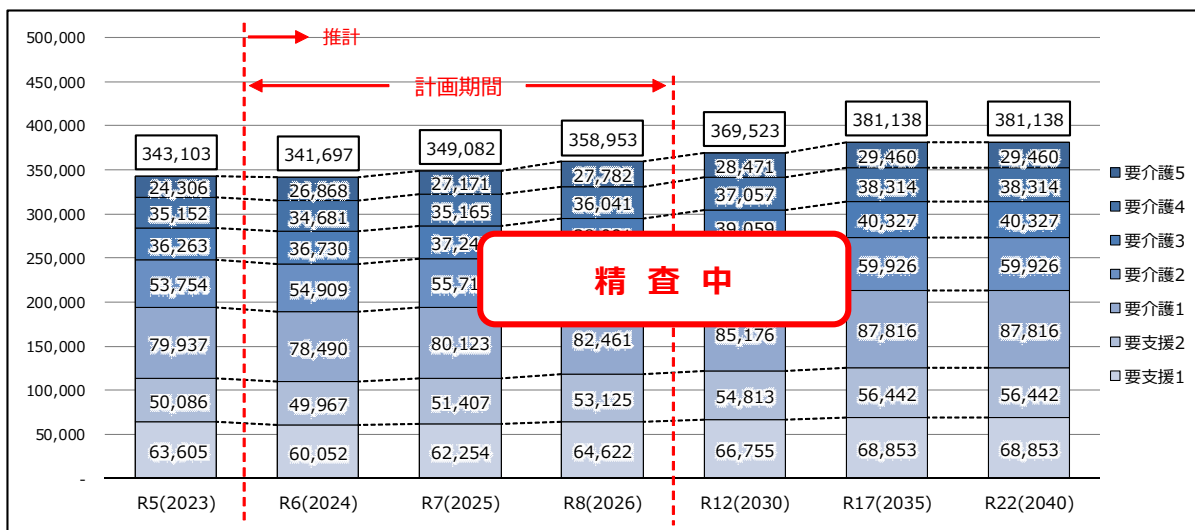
推計

計画期間

500,000
450,000
400,000
350,000
300,000
250,000
200,000
150,000
100,000
50,000
-

343,103
341,697
349,082
358,953
369,523
381,138
381,138

| | R5(2023) | R6(2024) | R7(2025) | R8(2026) | R12(2030) | R17(2035) | R22(2040) |
|---|---|---|---|---|---|---|---|
| 要介護5 | 24,306 | 26,868 | 27,171 | 27,782 | 28,471 | 29,460 | 29,460 |
| 要介護4 | 35,152 | 34,681 | 35,165 | 36,041 | 37,057 | 38,314 | 38,314 |
| 要介護3 | 36,263 | 36,730 | 37,24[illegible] | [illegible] | 39,059 | 40,327 | 40,327 |
| 要介護2 | 53,754 | 54,909 | 55,71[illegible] | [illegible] | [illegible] | 59,926 | 59,926 |
| 要介護1 | 79,937 | 78,490 | 80,123 | 82,461 | 85,176 | 87,816 | 87,816 |
| 要支援2 | 50,086 | 49,967 | 51,407 | 53,125 | 54,813 | 56,442 | 56,442 |
| 要支援1 | 63,605 | 60,052 | 62,254 | 64,622 | 66,755 | 68,853 | 68,853 |

精 査 中

要介護5
要介護4
要介護3
要介護2
要介護1
要支援2
要支援1